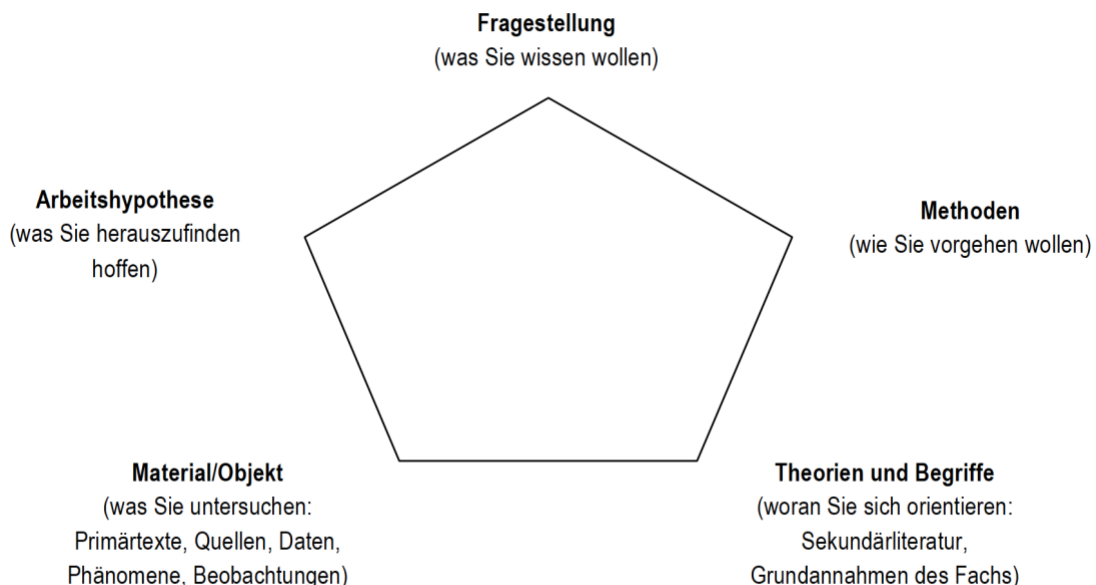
Fragestellung
(was Sie wissen wollen)

Arbeitshypothese
(was Sie herauszufinden hoffen)

Methoden
(wie Sie vorgehen wollen)

Material/Objekt
(was Sie untersuchen: Primärtexte, Quellen, Daten, Phänomene, Beobachtungen)

Theorien und Begriffe
(woran Sie sich orientieren: Sekundärliteratur, Grundannahmen des Fachs)